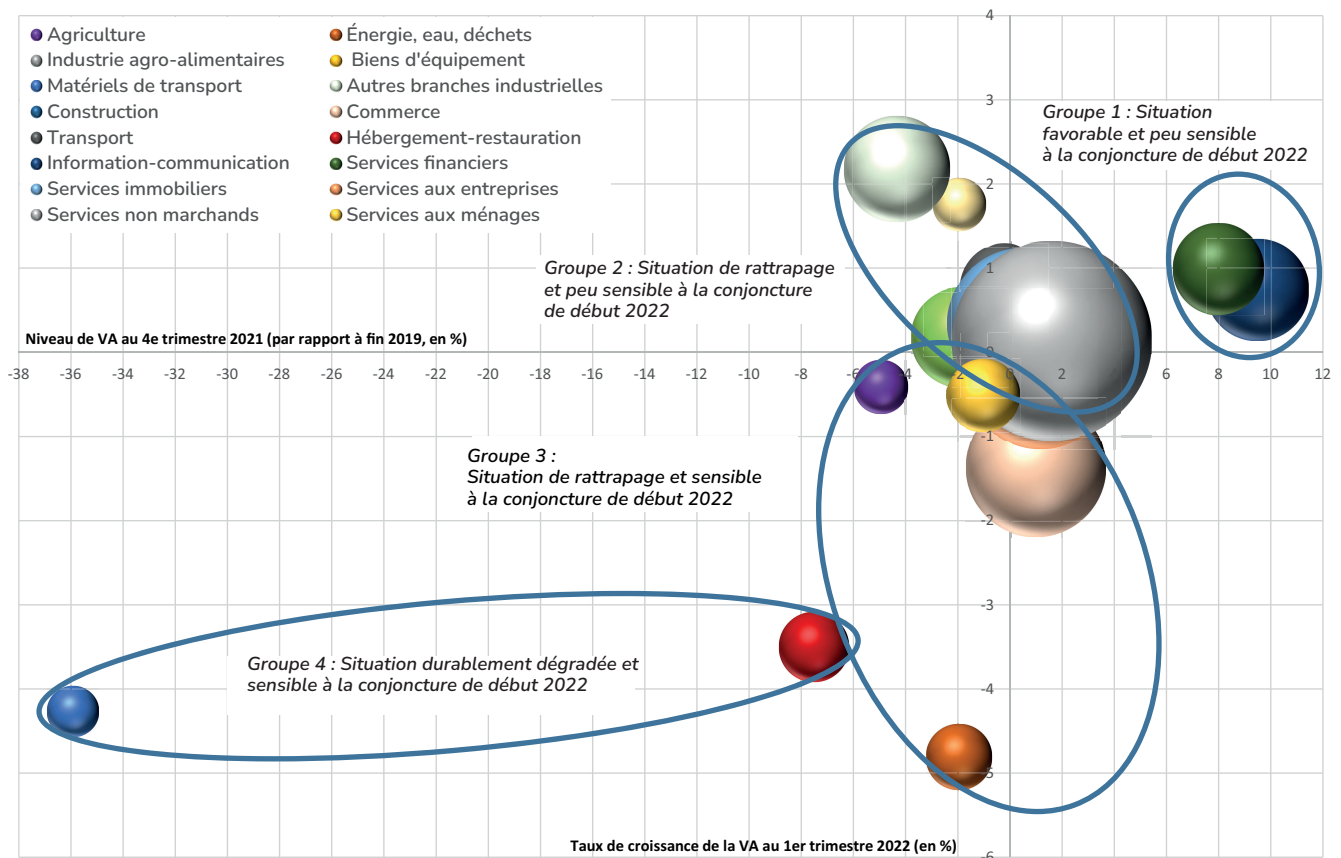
Agriculture
Industrie agro-alimentaires
Matériels de transport
Construction
Transport
Information-communication
Services immobiliers
Services non marchands
Énergie, eau, déchets
Biens d'équipement
Autres branches industrielles
Commerce
Hébergement-restauration
Services financiers
Services aux entreprises
Services aux ménages

Groupe 1 : Situation favorable et peu sensible à la conjoncture de début 2022

Groupe 2 : Situation de rattrapage et peu sensible à la conjoncture de début 2022

Groupe 3 : Situation de rattrapage et sensible à la conjoncture de début 2022

Groupe 4 : Situation durablement dégradée et sensible à la conjoncture de début 2022

Niveau de VA au 4e trimestre 2021 (par rapport à fin 2019, en %)

Taux de croissance de la VA au 1er trimestre 2022 (en %)

4
3
2
1
0
-1
-2
-3
-4
-5
-6

-38 -36 -34 -32 -30 -28 -26 -24 -22 -20 -18 -16 -14 -12 -10 -8 -6 -4 -2 0 2 4 6 8 10 12